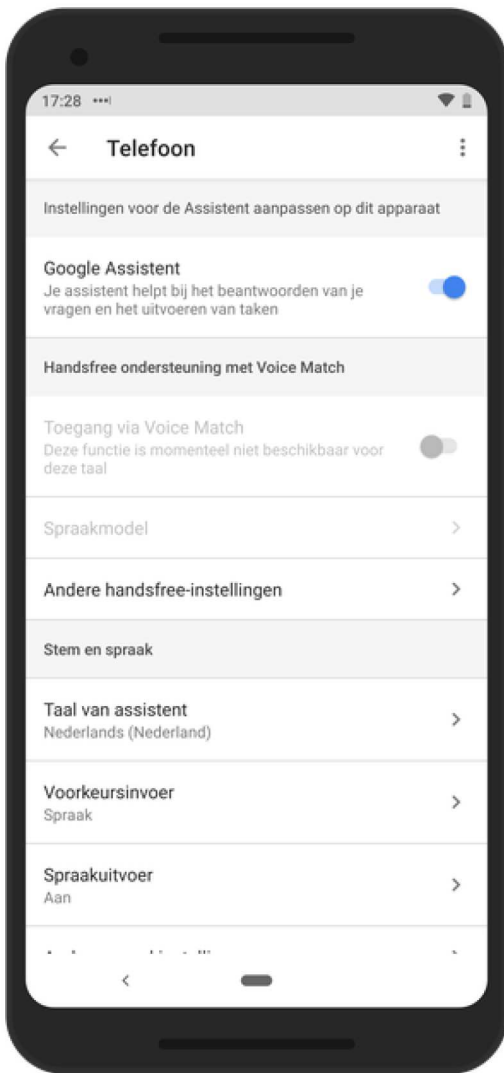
17:28

Telefoon

Instellingen voor de Assistent aanpassen op dit apparaat

Google Assistent
Je assistent helpt bij het beantwoorden van je vragen en het uitvoeren van taken

Handsfree ondersteuning met Voice Match

Toegang via Voice Match
Deze functie is momenteel niet beschikbaar voor deze taal

Spraakmodel

Andere handsfree-instellingen

Stem en spraak

Taal van assistent
Nederlands (Nederland)

Voorkeursinvoer
Spraak

Spraakuitvoer
Aan

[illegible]